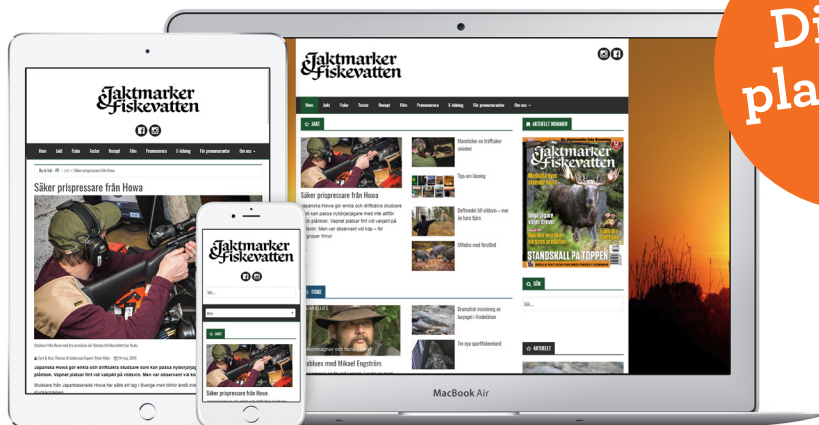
Di
pla

Jaktmarker & Fiskevatten

Hem Jakt Fiske Tester Recept Film Prenumerera E-tidning För prenumeranter Om oss

JAKT

Säker prispressare från Howa

Japanska Howa gör enkla och driftsäkra studsare som kan passa nybörjarjägare med inte allför stor plånbok. Vapnet platsar fint vid valjakt på vildsvin. Men var observant vid köp – för sprayer finns!

Hornlöcher en träffsäker skördel

Tips om lävning

Dofttrodel till viltbrin – mer än bara fjära

Utfodra med förstånd

FISKE

Dramatisk minskning av laxyngel i Vindelälven

Tio nya sportfiskeorkad

Vildblues med Mikael Engström

AKTUELLT NUMMER

Jaktmarker & Fiskevatten

STANDSKALL PÅ TOPPEN

SÖK

Sök ...

AKTUELLT

Säker prispressare från Howa

Japanska Howa gör enkla och driftsäkra studsare som kan passa nybörjarjägare med inte allför stor plånbok. Vapnet platsar fint vid valjakt på vildsvin. Men var observant vid köp

Studsare från Japanbaserade Howa har sälts ett tag i Sverige

Jaktmarker & Fiskevatten

Sök ...

JAKT

Säker prispressare från Howa

MacBook Air